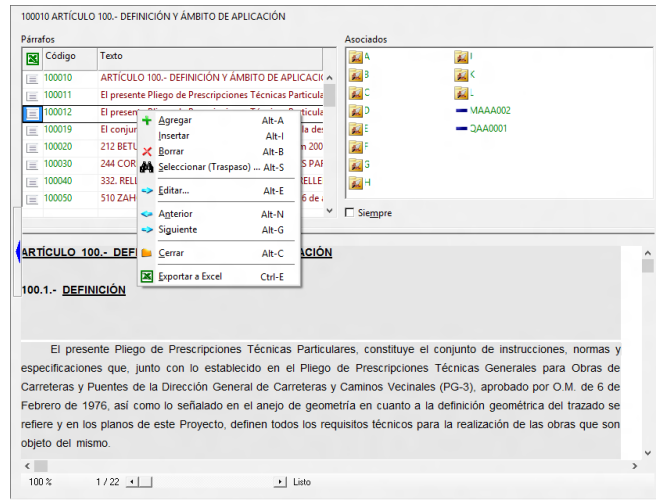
100010 ARTÍCULO 100.- DEFINICIÓN Y ÁMBITO DE APLICACIÓN

Párrafos

| | Código | Texto |
|---|---|---|
| | 100010 | ARTÍCULO 100.- DEFINICIÓN Y ÁMBITO DE APLICACIÓ |
| | 100011 | El presente Pliego de Prescripciones Técnicas Particula |
| | 100012 | El presen |
| | 100019 | El conjun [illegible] la des |
| | 100020 | 212 BETU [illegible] 200 |
| | 100030 | 244 COR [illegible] PAR |
| | 100040 | 332. RELL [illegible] ELLE |
| | 100050 | 510 ZAH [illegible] 6 de |

Asociados

A
B
C
D
E
F
G
H
I
K
L
MAAA002
QAA0001

Siempre

Agregar Alt-A
Insertar Alt-I
Borrar Alt-B
Seleccionar (Traspaso) ... Alt-S
Editar... Alt-E
Anterior Alt-N
Siguiente Alt-G
Cerrar Alt-C
Exportar a Excel Ctrl-E

ARTÍCULO 100.- DEFI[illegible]CACIÓN

100.1.- DEFINICIÓN

El presente Pliego de Prescripciones Técnicas Particulares, constituye el conjunto de instrucciones, normas y especificaciones que, junto con lo establecido en el Pliego de Prescripciones Técnicas Generales para Obras de Carreteras y Puentes de la Dirección General de Carreteras y Caminos Vecinales (PG-3), aprobado por O.M. de 6 de Febrero de 1976, así como lo señalado en el anejo de geometría en cuanto a la definición geométrica del trazado se refiere y en los planos de este Proyecto, definen todos los requisitos técnicos para la realización de las obras que son objeto del mismo.

100 % 1 / 22 Listo